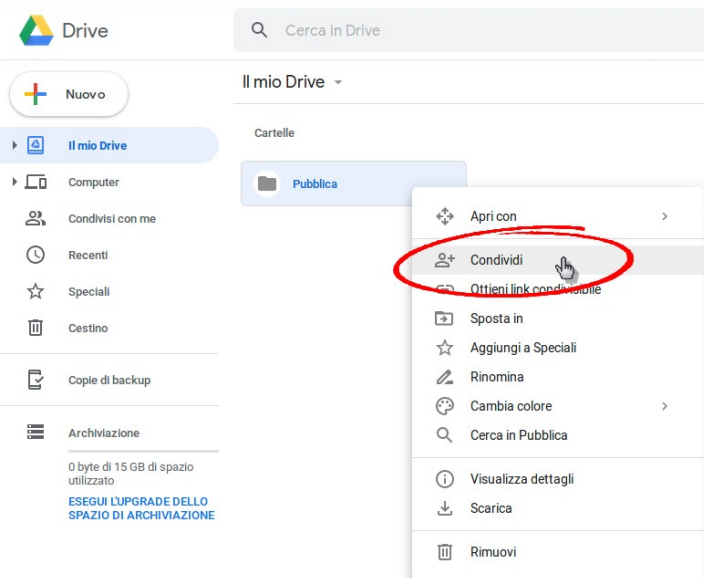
Drive

Cerca in Drive

Nuovo

Il mio Drive

Computer

Condivisi con me

Recenti

Speciali

Cestino

Copie di backup

Archiviazione

0 byte di 15 GB di spazio utilizzato

ESEGUI L'UPGRADE DELLO SPAZIO DI ARCHIVIAZIONE

Il mio Drive

Cartelle

Pubblica

Apri con

Condividi

Ottieni link condivisibile

Sposta in

Aggiungi a Speciali

Rinomina

Cambia colore

Cerca in Pubblica

Visualizza dettagli

Scarica

Rimuovi